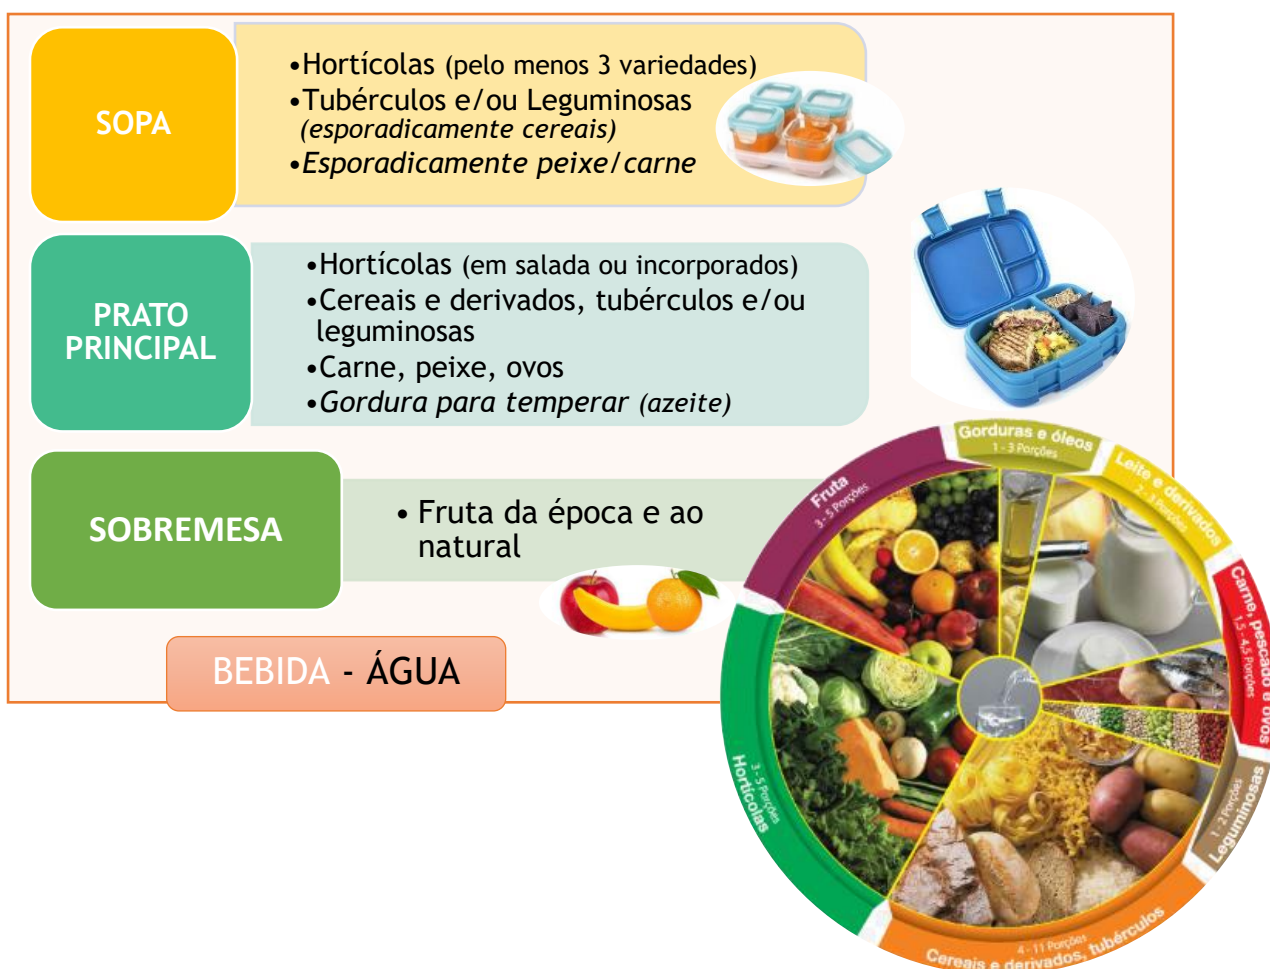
SOPA

•Hortícolas (pelo menos 3 variedades)
•Tubérculos e/ou Leguminosas (esporadicamente cereais)
•Esporadicamente peixe/carne

PRATO PRINCIPAL

•Hortícolas (em salada ou incorporados)
•Cereais e derivados, tubérculos e/ou leguminosas
•Carne, peixe, ovos
•Gordura para temperar (azeite)

SOBREMESA

• Fruta da época e ao natural

BEBIDA - ÁGUA

Gorduras e óleos
1 - 3 Porções

Leite e derivados
2 - 3 Porções

Carne, pescado e ovos
1,5 - 4,5 Porções

Leguminosas
1 - 2 Porções

Cereais e derivados, tubérculos
4 - 11 Porções

Hortícolas
3 - 5 Porções

Fruta
3 - 5 Porções